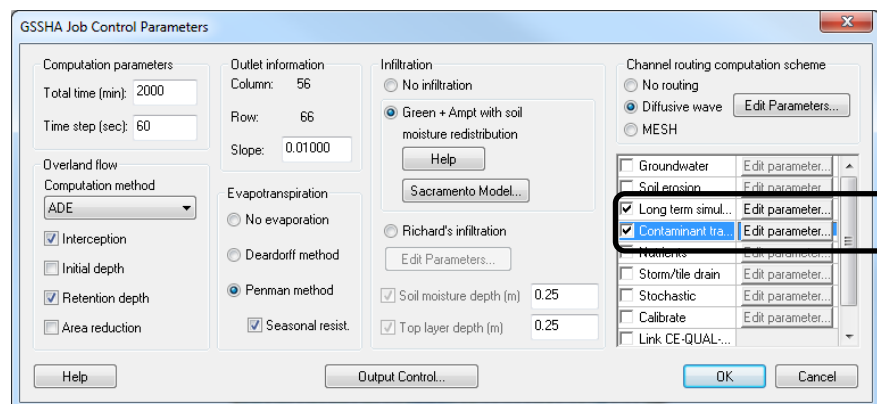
GSSHA Job Control Parameters

Computation parameters
Total time (min): 2000
Time step (sec): 60

Outlet information
Column: 56
Row: 66
Slope: 0.01000

Infiltration
No infiltration
Green + Ampt with soil moisture redistribution
Help
Sacramento Model...
Richard's infiltration
Edit Parameters...
Soil moisture depth (m) 0.25
Top layer depth (m) 0.25

Channel routing computation scheme
No routing
Diffusive wave
Edit Parameters...
MESH

Overland flow
Computation method
ADE
Interception
Initial depth
Retention depth
Area reduction

Evapotranspiration
No evaporation
Deardorff method
Penman method
Seasonal resist.

| | |
|---|---|
| Groundwater | Edit parameter... |
| Soil erosion | Edit parameter... |
| Long term simul... | Edit parameter... |
| Contaminant tra... | Edit parameter... |
| Nutrients | Edit parameter... |
| Storm/tile drain | Edit parameter... |
| Stochastic | Edit parameter... |
| Calibrate | Edit parameter... |
| Link CE-QUAL-... | |

Help
Output Control...
OK
Cancel